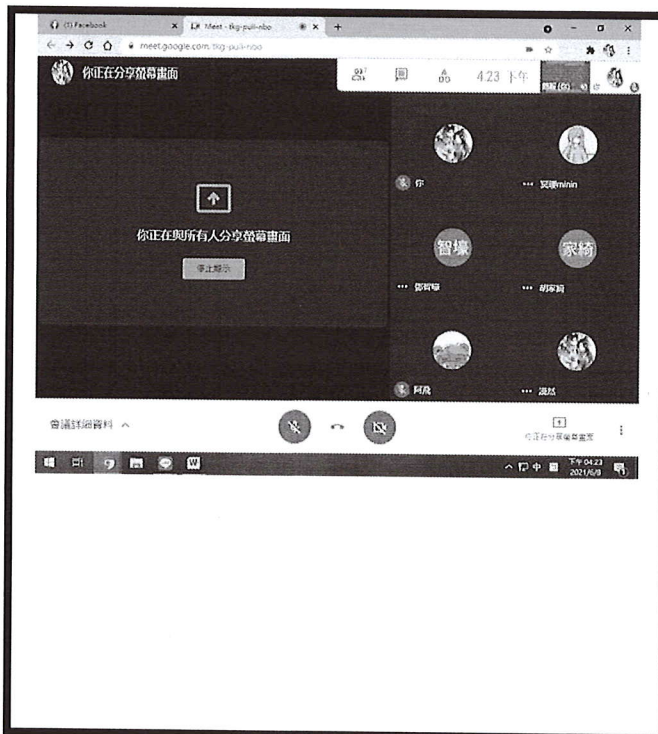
(1) Facebook
Meet - tkg-puii-nbo
meet.google.com/tkg-puii-nbo
你正在分享螢幕畫面
27
4:23 下午
你正在與所有人分享螢幕畫面
停止顯示
你
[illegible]minin
智壕
家綺
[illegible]智壕
胡家綺
阿飛
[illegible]
會議詳細資料
你正在分享螢幕畫面
下午 04:23
2021/6/8